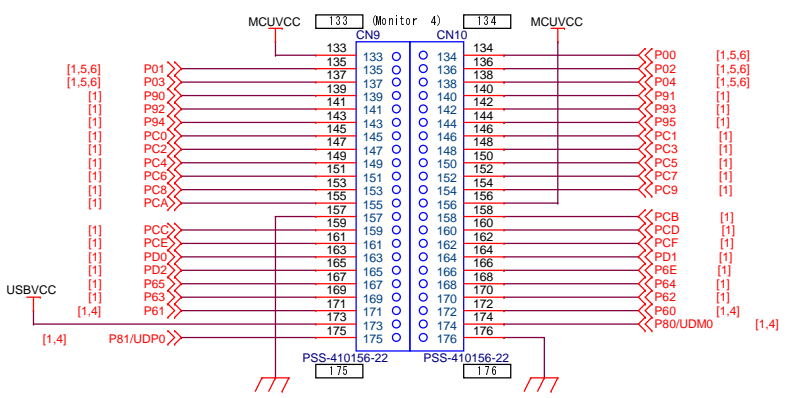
MCUVCC
133
(Monitor 4)
134
MCUVCC

CN9
CN10

133 133 134 134
135 135 136 136
137 137 138 138
139 139 140 140
141 141 142 142
143 143 144 144
145 145 146 146
147 147 148 148
149 149 150 150
151 151 152 152
153 153 154 154
155 155 156 156
157 157 158 158
159 159 160 160
161 161 162 162
163 163 164 164
165 165 166 166
167 167 168 168
169 169 170 170
171 171 172 172
173 173 174 174
175 175 176 176

[1,5,6] P01
[1,5,6] P03
[1] P90
[1] P92
[1] P94
[1] PC0
[1] PC2
[1] PC4
[1] PC6
[1] PC8
[1] PCA
[1] PCC
[1] PCE
[1] PD0
[1] PD2
[1] P65
[1] P63
[1,4] P61
USBVCC
[1,4] P81/UDP0

P00 [1,5,6]
P02 [1,5,6]
P04 [1,5,6]
P91 [1]
P93 [1]
P95 [1]
PC1 [1]
PC3 [1]
PC5 [1]
PC7 [1]
PC9 [1]
PCB [1]
PCD [1]
PCF [1]
PD1 [1]
P6E [1]
P64 [1]
P62 [1]
P60 [1,4]
P80/UDM0 [1,4]

PSS-410156-22
175
PSS-410156-22
176